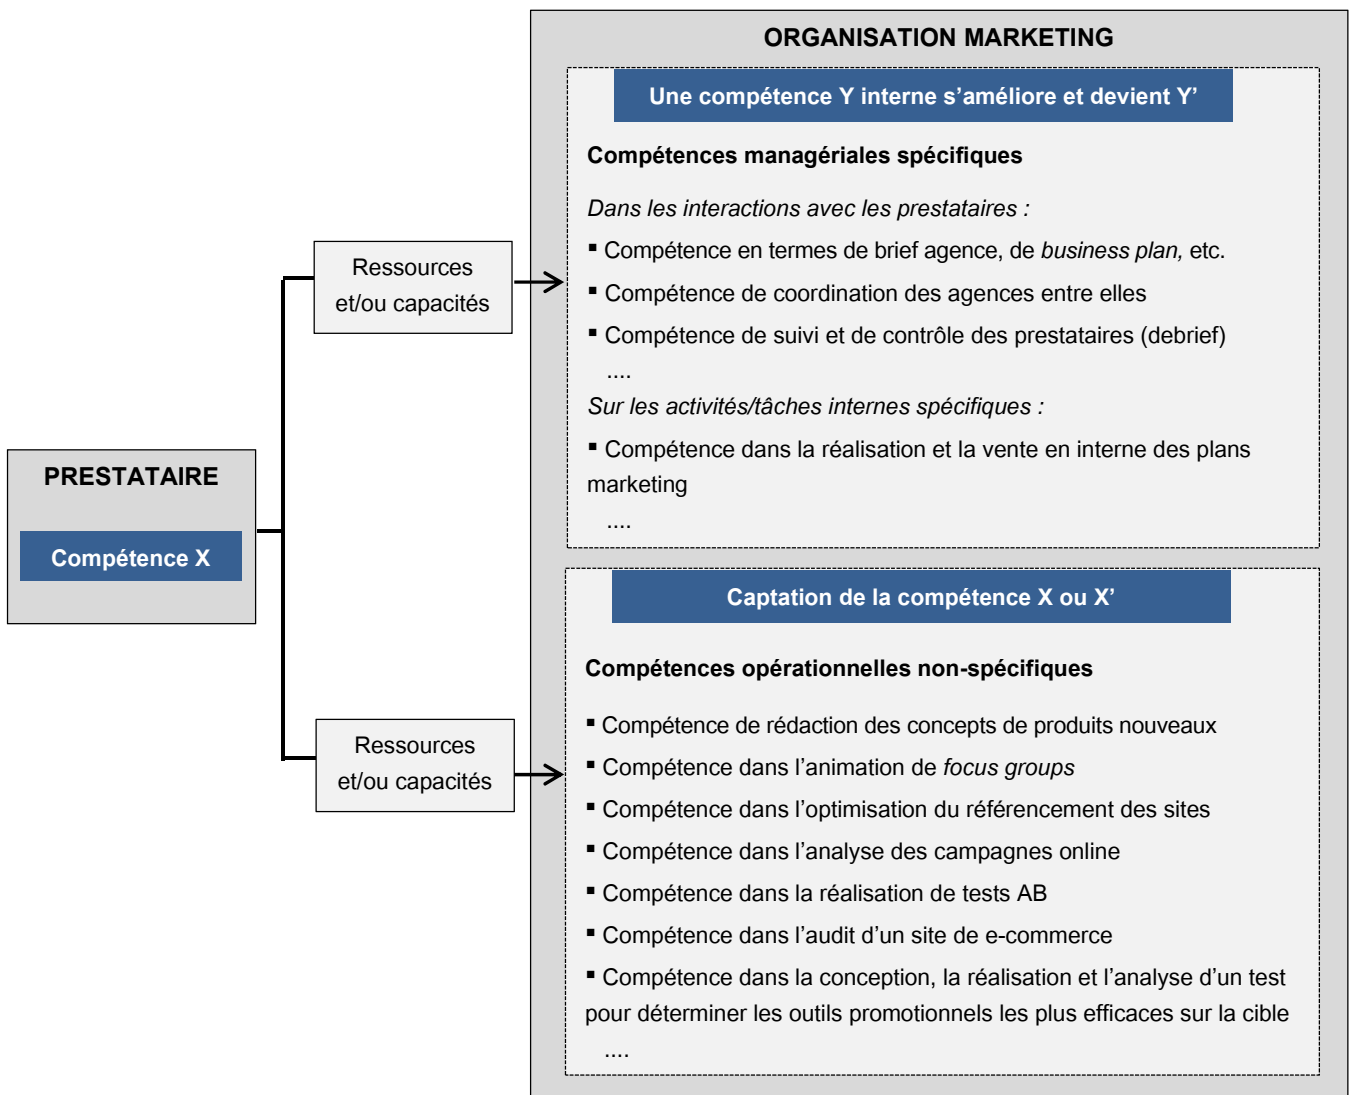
PRESTATAIRE

Compétence X

Ressources et/ou capacités

Ressources et/ou capacités

ORGANISATION MARKETING

Une compétence Y interne s'améliore et devient Y'

Compétences managériales spécifiques

Dans les interactions avec les prestataires :

▪ Compétence en termes de brief agence, de business plan, etc.

▪ Compétence de coordination des agences entre elles

▪ Compétence de suivi et de contrôle des prestataires (debrief)

....

Sur les activités/tâches internes spécifiques :

▪ Compétence dans la réalisation et la vente en interne des plans marketing

....

Captation de la compétence X ou X'

Compétences opérationnelles non-spécifiques

▪ Compétence de rédaction des concepts de produits nouveaux

▪ Compétence dans l'animation de focus groups

▪ Compétence dans l'optimisation du référencement des sites

▪ Compétence dans l'analyse des campagnes online

▪ Compétence dans la réalisation de tests AB

▪ Compétence dans l'audit d'un site de e-commerce

▪ Compétence dans la conception, la réalisation et l'analyse d'un test pour déterminer les outils promotionnels les plus efficaces sur la cible

....